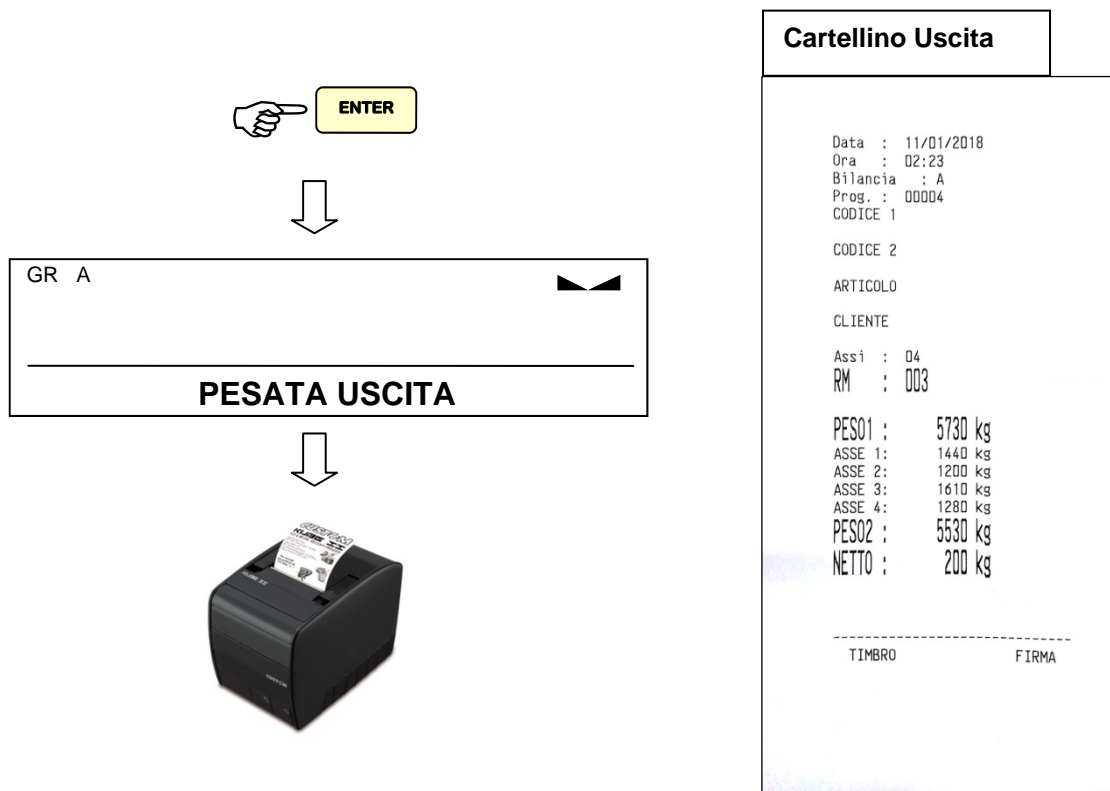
ENTER

GR A

PESATA USCITA

Cartellino Uscita

Data : 11/01/2018
Ora : 02:23
Bilancia : A
Prog. : 00004
CODICE 1

CODICE 2

ARTICOLO

CLIENTE

Assi : 04
RM : 003

PESO1 : 5730 kg
ASSE 1: 1440 kg
ASSE 2: 1200 kg
ASSE 3: 1610 kg
ASSE 4: 1280 kg
PESO2 : 5530 kg
NETTO : 200 kg

TIMBRO FIRMA